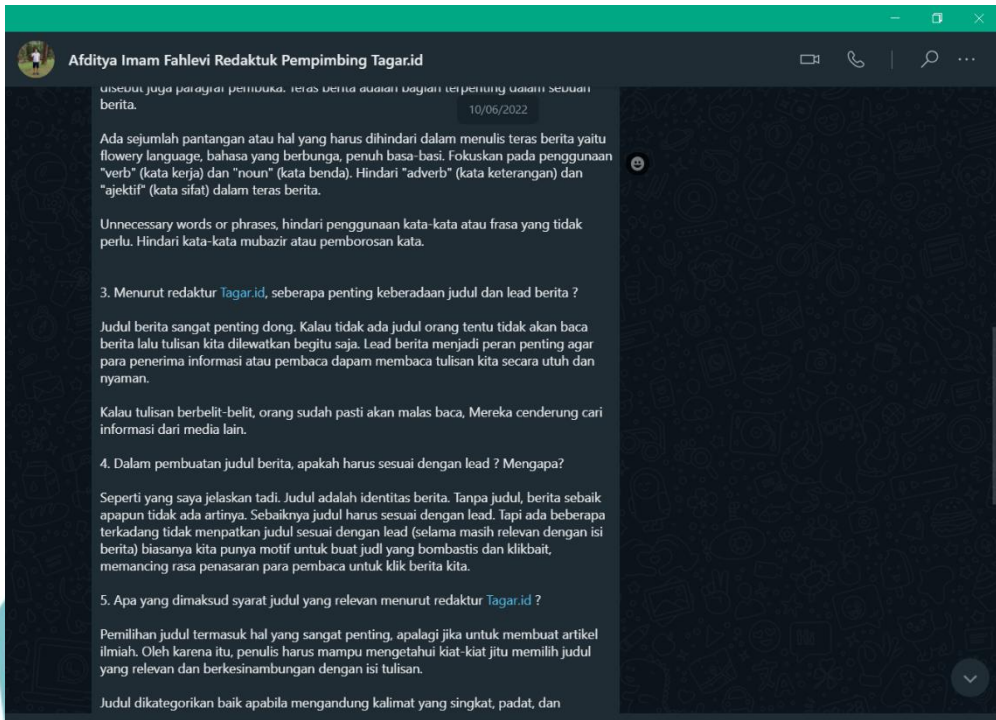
Afditya Imam Fahlevi Redaktuk Pempimbing Tagar.id

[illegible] berita adalah bagian terpenting dalam sebuah berita.

10/06/2022

Ada sejumlah pantangan atau hal yang harus dihindari dalam menulis teras berita yaitu flowery language, bahasa yang berbunga, penuh basa-basi. Fokuskan pada penggunaan "verb" (kata kerja) dan "noun" (kata benda). Hindari "adverb" (kata keterangan) dan "ajektif" (kata sifat) dalam teras berita.

Unnecessary words or phrases, hindari penggunaan kata-kata atau frasa yang tidak perlu. Hindari kata-kata mubazir atau pemborosan kata.

3. Menurut redaktur Tagar.id, seberapa penting keberadaan judul dan lead berita ?

Judul berita sangat penting dong. Kalau tidak ada judul orang tentu tidak akan baca berita lalu tulisan kita dilewatkan begitu saja. Lead berita menjadi peran penting agar para penerima informasi atau pembaca dapam membaca tulisan kita secara utuh dan nyaman.

Kalau tulisan berbelit-belit, orang sudah pasti akan malas baca, Mereka cenderung cari informasi dari media lain.

4. Dalam pembuatan judul berita, apakah harus sesuai dengan lead ? Mengapa?

Seperti yang saya jelaskan tadi. Judul adalah identitas berita. Tanpa judul, berita sebaik apapun tidak ada artinya. Sebaiknya judul harus sesuai dengan lead. Tapi ada beberapa terkadang tidak menpatkan judul sesuai dengan lead (selama masih relevan dengan isi berita) biasanya kita punya motif untuk buat judl yang bombastis dan klikbait, memancing rasa penasaran para pembaca untuk klik berita kita.

5. Apa yang dimaksud syarat judul yang relevan menurut redaktur Tagar.id ?

Pemilihan judul termasuk hal yang sangat penting, apalagi jika untuk membuat artikel ilmiah. Oleh karena itu, penulis harus mampu mengetahui kiat-kiat jitu memilih judul yang relevan dan berkesinambungan dengan isi tulisan.

Judul dikategorikan baik apabila mengandung kalimat yang singkat, padat, dan